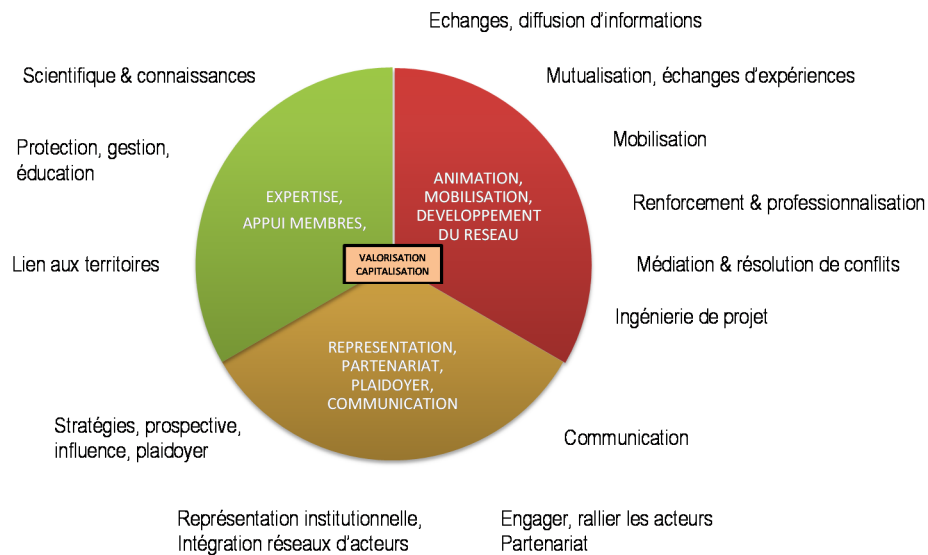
Echanges, diffusion d'informations

Scientifique & connaissances

Mutualisation, échanges d'expériences

Protection, gestion, éducation

Mobilisation

EXPERTISE,

APPUI MEMBRES,

ANIMATION, MOBILISATION, DEVELOPPEMENT DU RESEAU

Renforcement & professionnalisation

VALORISATION CAPITALISATION

Lien aux territoires

Médiation & résolution de conflits

Ingénierie de projet

REPRESENTATION, PARTENARIAT, PLAIDOYER, COMMUNICATION

Stratégies, prospective, influence, plaidoyer

Communication

Représentation institutionnelle, Intégration réseaux d'acteurs

Engager, rallier les acteurs
Partenariat